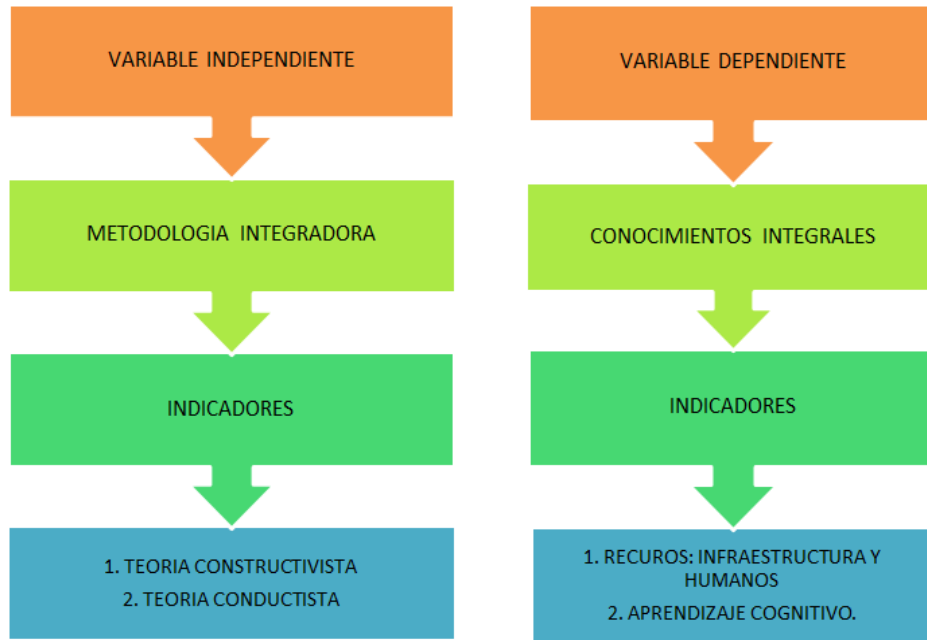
VARIABLE INDEPENDIENTE

METODOLOGIA INTEGRADORA

INDICADORES

1. TEORIA CONSTRUCTIVISTA
2. TEORIA CONDUCTISTA

VARIABLE DEPENDIENTE

CONOCIMIENTOS INTEGRALES

INDICADORES

1. RECUROS: INFRAESTRUCTURA Y HUMANOS
2. APRENDIZAJE COGNITIVO.